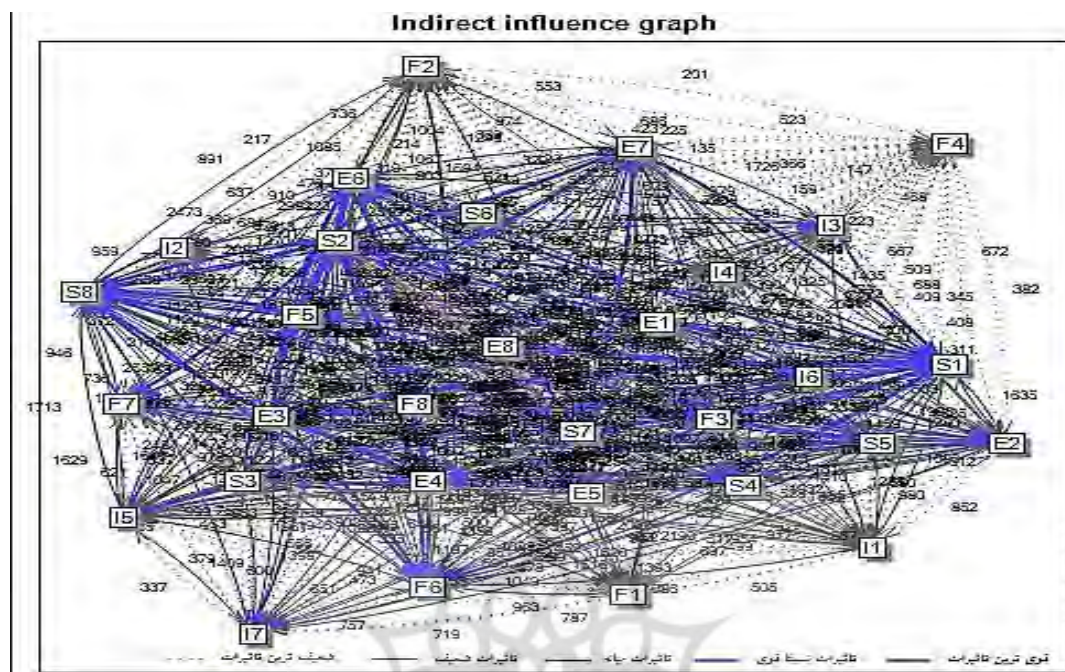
Indirect influence graph

F2
201
553
523
F4
E7
135
E6
S6
I3
I2
S2
I4
S8
F5
E1
E8
S1
I6
F7
E3
F8
F3
S7
S5
E2
S3
E4
E5
S4
I5
I1
F6
F1
I7
217
931
953
948
1713
1629
337
379
719
787
963
505
852
382
672
1635
1435
409
345
311
147
159
223
1085
1004
214
553
974
423
225
2473
736
883
757
667
503

قوی ترین تاثیرات
تاثیرات نسبتا قوی
تاثیرات میانه
تاثیرات ضعیف
ضعیف ترین تاثیرات